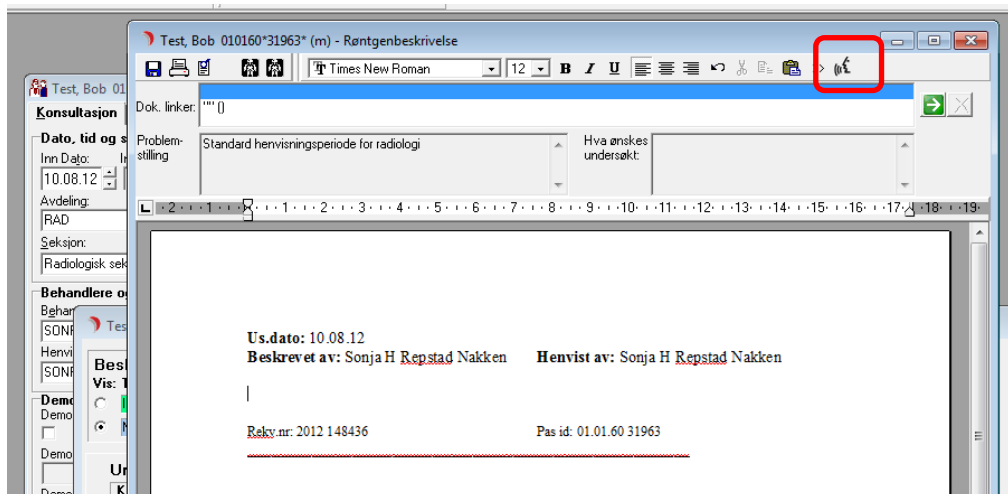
Test, Bob 010160*31963* (m) - Røntgenbeskrivelse

Times New Roman 12 B I U

Dok. linker: "" ()

Problemstilling
Standard henvisningsperiode for radiologi

Hva ønskes undersøkt:

· 2 · 1 · 1 · 2 · 3 · 4 · 5 · 6 · 7 · 8 · 9 · 10 · 11 · 12 · 13 · 14 · 15 · 16 · 17 · 18 · 19

Us.dato: 10.08.12
Beskrevet av: Sonja H Repstad Nakken Henvist av: Sonja H Repstad Nakken

Rekv.nr: 2012 148436 Pas id: 01.01.60 31963

Test, Bob 01
Konsultasjon
Dato, tid og s
Inn Dato:
10.08.12
Avdeling:
RAD
Seksjon:
Radiologisk sek
Behandlere o
Behan
SONF
Henvi
SONF
Demo
Demo
Demo
Demo

Test
Besk
Vis: T
Ur
K